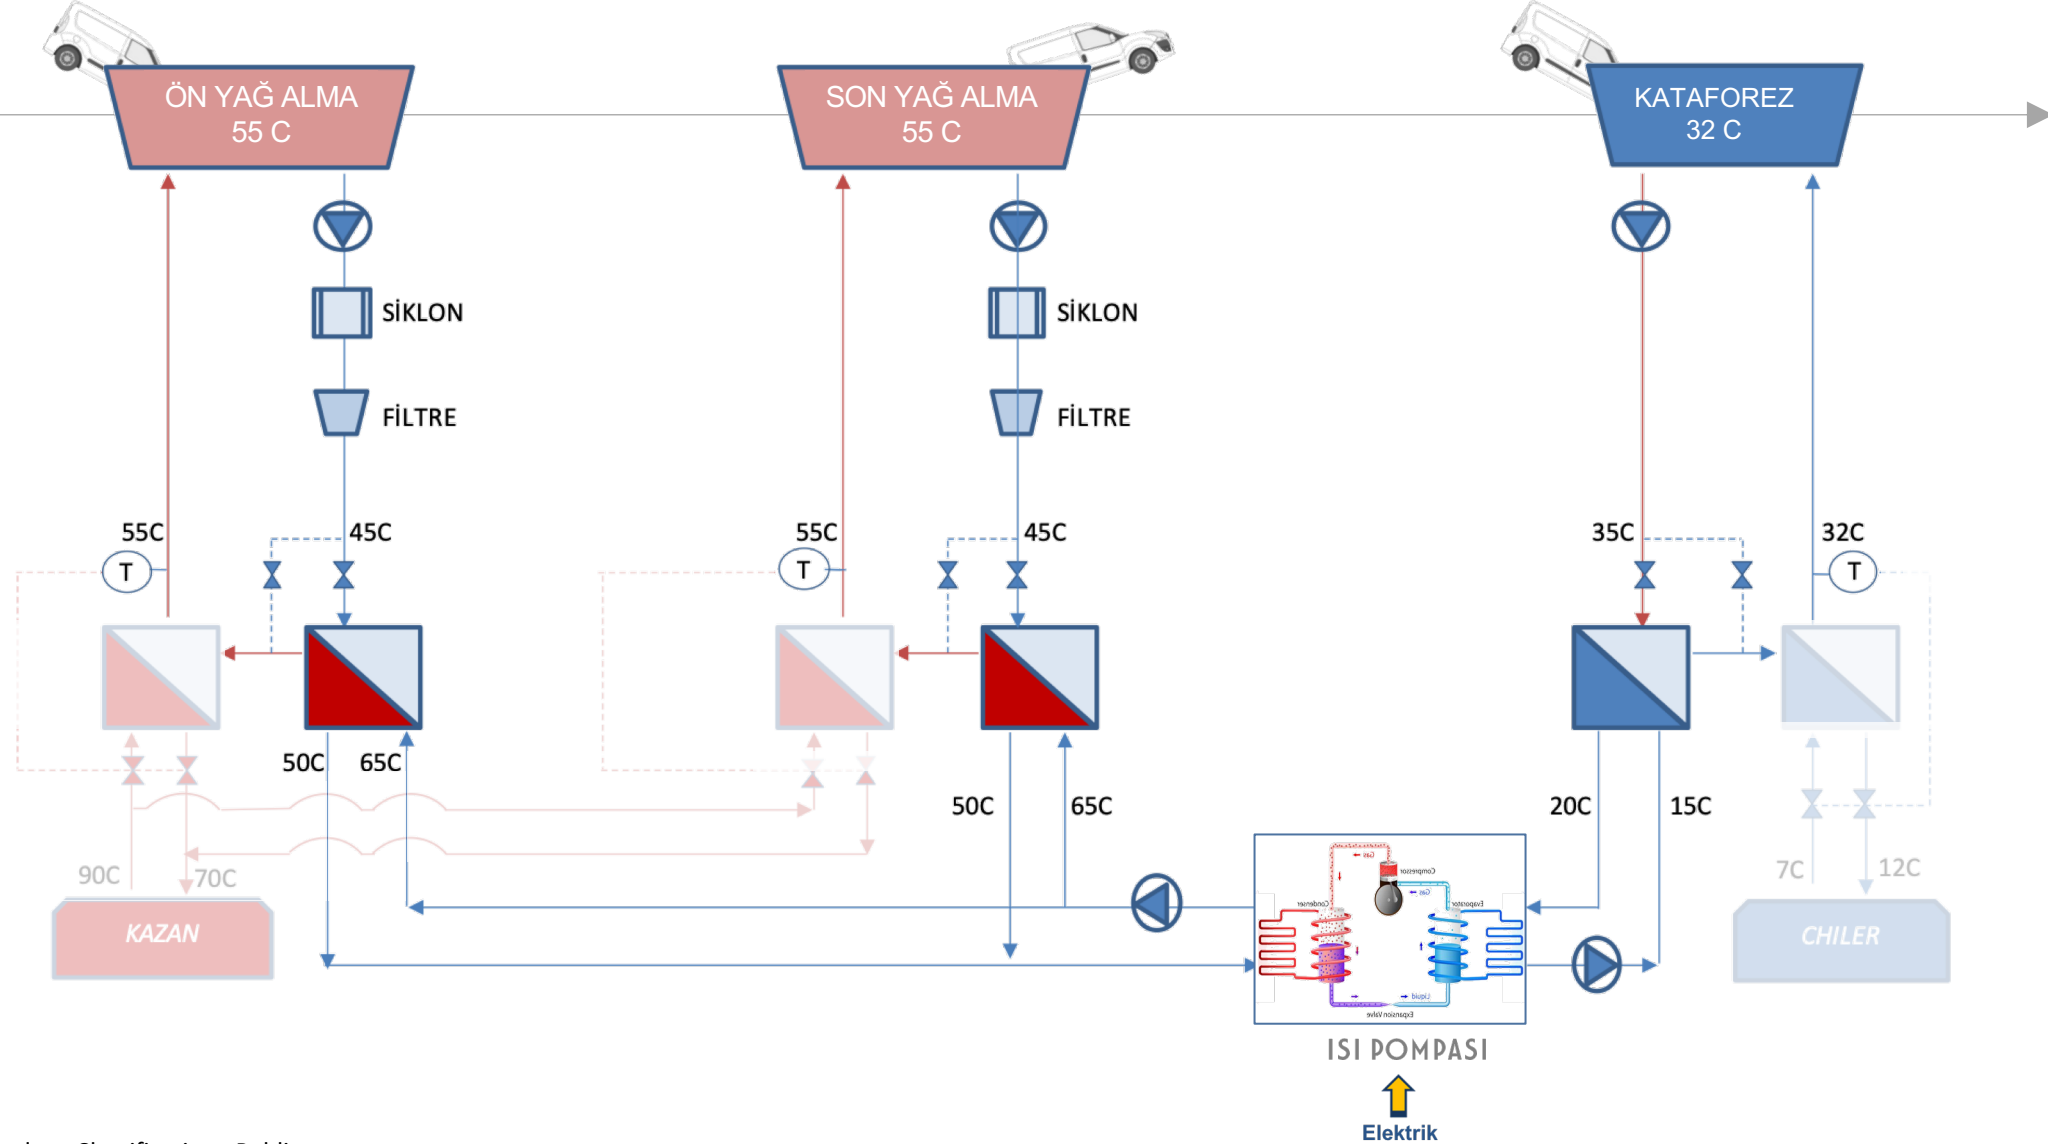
ÖN YAĞ ALMA
55 C

SON YAĞ ALMA
55 C

KATAFOREZ
32 C

SİKLON
FİLTRE

SİKLON
FİLTRE

55C
45C
T
50C
65C

55C
45C
T
50C
65C

35C
32C
T
20C
15C

90C
70C
KAZAN

7C
12C
CHILER

Condenser
Compressor
Gas
Evaporator
Liquid
Expansion Valve

ISI POMPASI
Elektrik

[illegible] Classification: Public